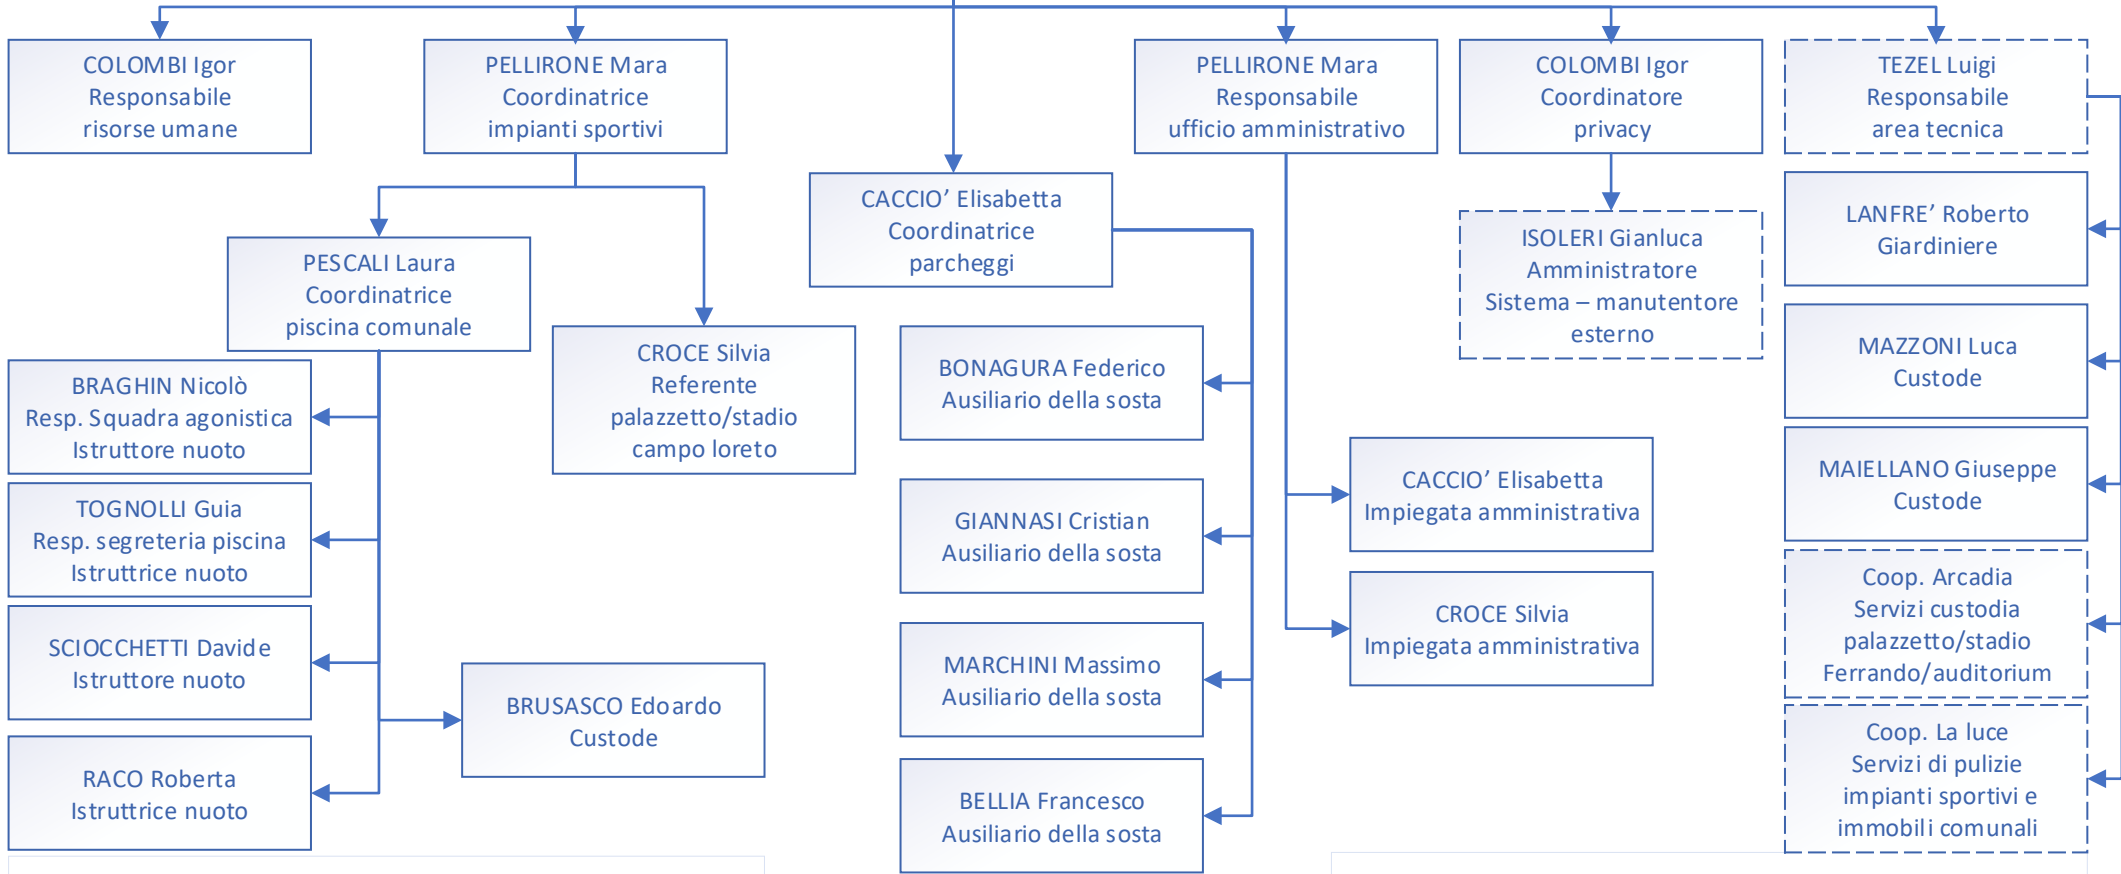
COLOMBI Igor
Responsabile
risorse umane

PELLIRONE Mara
Coordinatrice
impianti sportivi

PESCALI Laura
Coordinatrice
piscina comunale

BRAGHIN Nicolò
Resp. Squadra agonistica
Istruttore nuoto

TOGNOLLI Guia
Resp. segreteria piscina
Istruttrice nuoto

SCIOCCHETTI Davide
Istruttore nuoto

RACO Roberta
Istruttrice nuoto

CROCE Silvia
Referente
palazzetto/stadio
campo loreto

BRUSASCO Edoardo
Custode

CACCIO' Elisabetta
Coordinatrice
parcheggi

BONAGURA Federico
Ausiliario della sosta

GIANNASI Cristian
Ausiliario della sosta

MARCHINI Massimo
Ausiliario della sosta

BELLIA Francesco
Ausiliario della sosta

PELLIRONE Mara
Responsabile
ufficio amministrativo

CACCIO' Elisabetta
Impiegata amministrativa

CROCE Silvia
Impiegata amministrativa

COLOMBI Igor
Coordinatore
privacy

ISOLERI Gianluca
Amministratore
Sistema – manutentore
esterno

TEZEL Luigi
Responsabile
area tecnica

LANFRE' Roberto
Giardiniere

MAZZONI Luca
Custode

MAIELLANO Giuseppe
Custode

Coop. Arcadia
Servizi custodia
palazzetto/stadio
Ferrando/auditorium

Coop. La luce
Servizi di pulizie
impianti sportivi e
immobili comunali